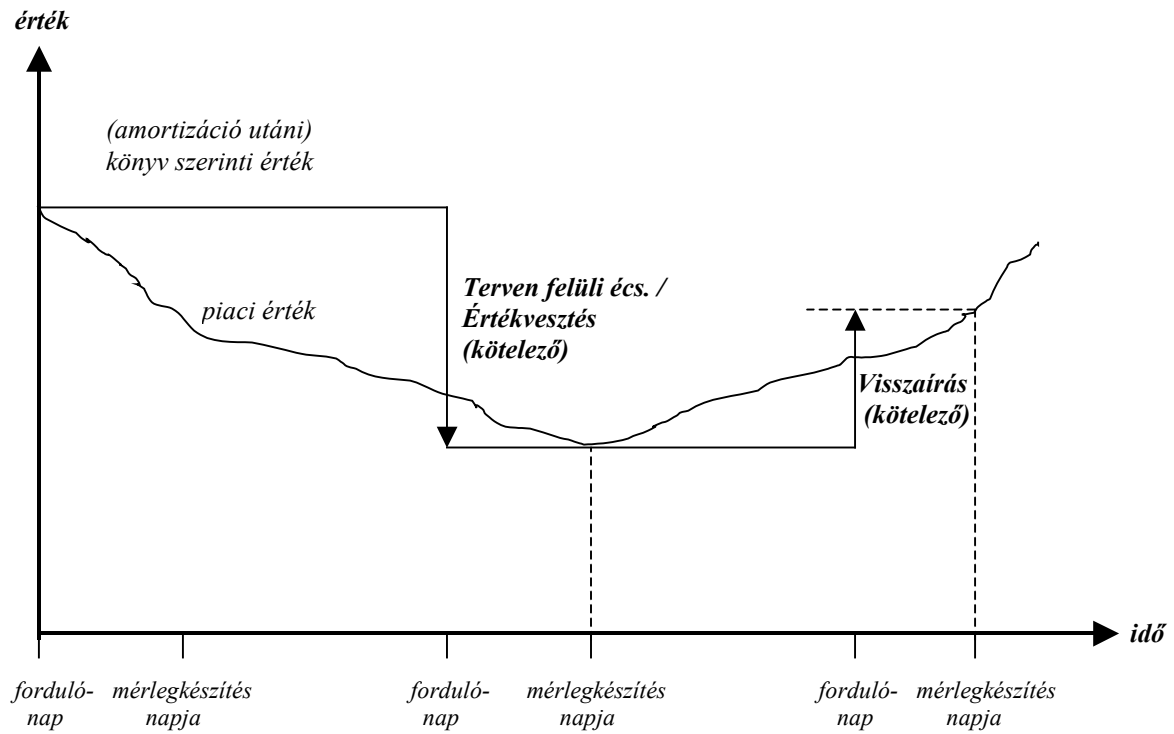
érték

(amortizáció utáni) könyv szerinti érték

piaci érték

Terven felüli écs. / Értékvesztés (kötelező)

Visszaírás (kötelező)

idő

forduló-nap

mérlegkészítés napja

forduló-nap

mérlegkészítés napja

forduló-nap

mérlegkészítés napja